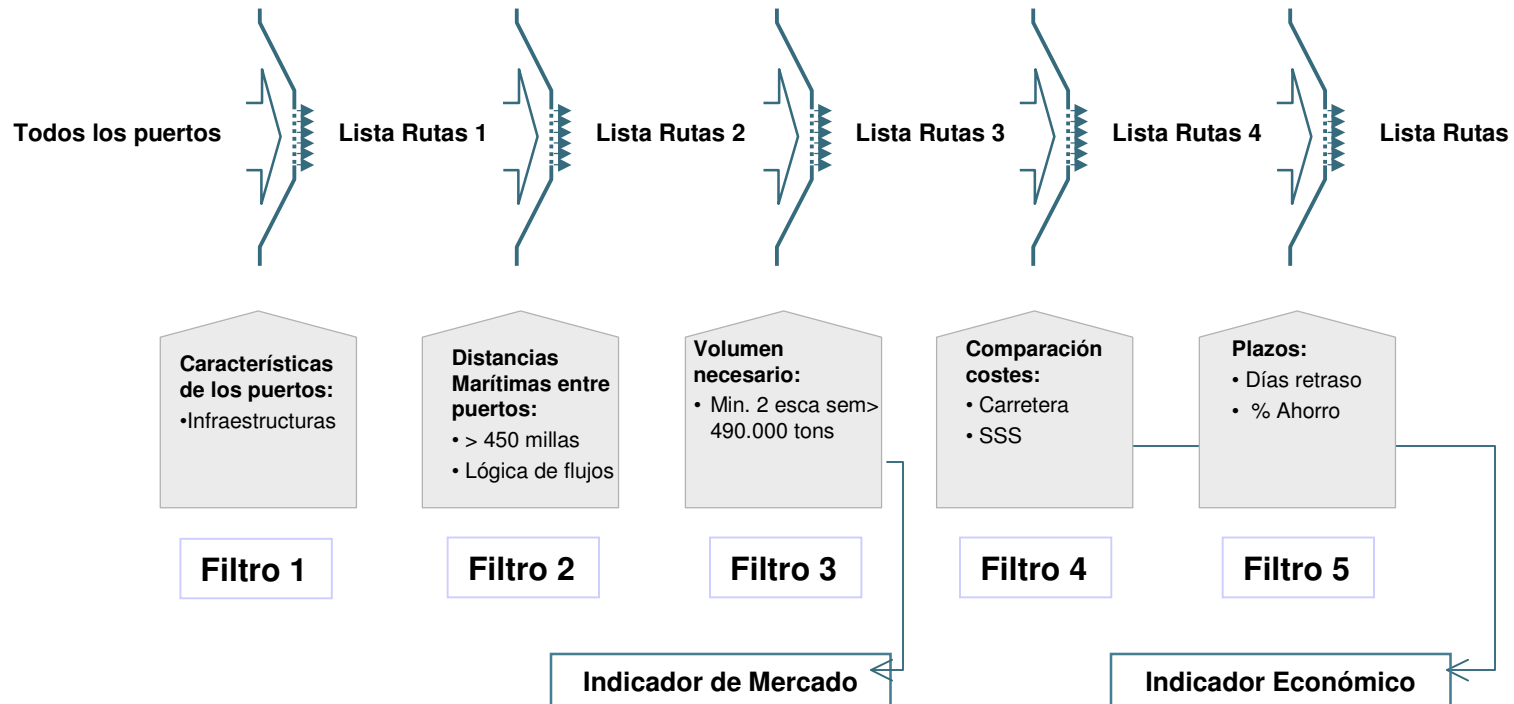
Todos los puertos

Lista Rutas 1

Lista Rutas 2

Lista Rutas 3

Lista Rutas 4

Lista Rutas

Características de los puertos:
•Infraestructuras

Distancias Marítimas entre puertos:
• > 450 millas
• Lógica de flujos

Volumen necesario:
• Min. 2 esca sem> 490.000 tons

Comparación costes:
• Carretera
• SSS

Plazos:
• Días retraso
• % Ahorro

Filtro 1

Filtro 2

Filtro 3

Filtro 4

Filtro 5

Indicador de Mercado

Indicador Económico